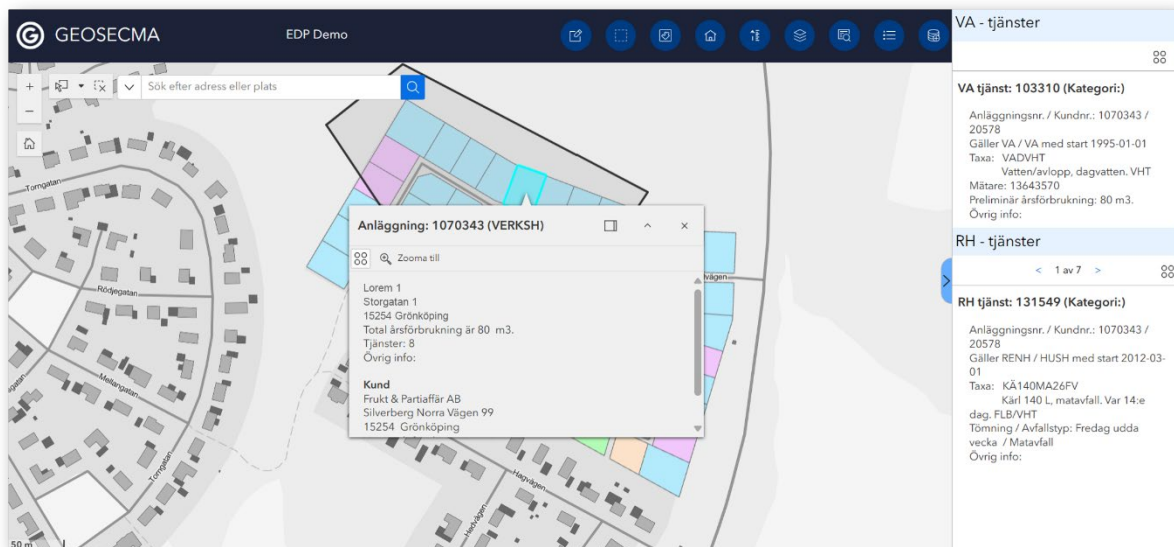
GEOSECMA

EDP Demo

Sök efter adress eller plats

Torngatan

Rödjegatan

Mellangatan

Tomgatan

Hagvägen

Hedvägen

vägen

50 m

Anläggning: 1070343 (VERKSH)

Zooma till

Lorem 1
Storgatan 1
15254 Grönköping
Total årsförbrukning är 80 m3.
Tjänster: 8
Övrig info:

Kund
Frukt & Partiaffär AB
Silverberg Norra Vägen 99
15254 Grönköping

VA - tjänster

VA tjänst: 103310 (Kategori:)

Anläggningsnr. / Kundnr.: 1070343 / 20578
Gäller VA / VA med start 1995-01-01
Taxa: VADVHT
Vatten/avlopp, dagvatten. VHT
Mätare: 13643570
Preliminär årsförbrukning: 80 m3.
Övrig info:

RH - tjänster

< 1 av 7 >

RH tjänst: 131549 (Kategori:)

Anläggningsnr. / Kundnr.: 1070343 / 20578
Gäller RENH / HUSH med start 2012-03-01
Taxa: KÄ140MA26FV
Kärl 140 L, matavfall. Var 14:e dag. FLB/VHT
Tömning / Avfallstyp: Fredag udda vecka / Matavfall
Övrig info: